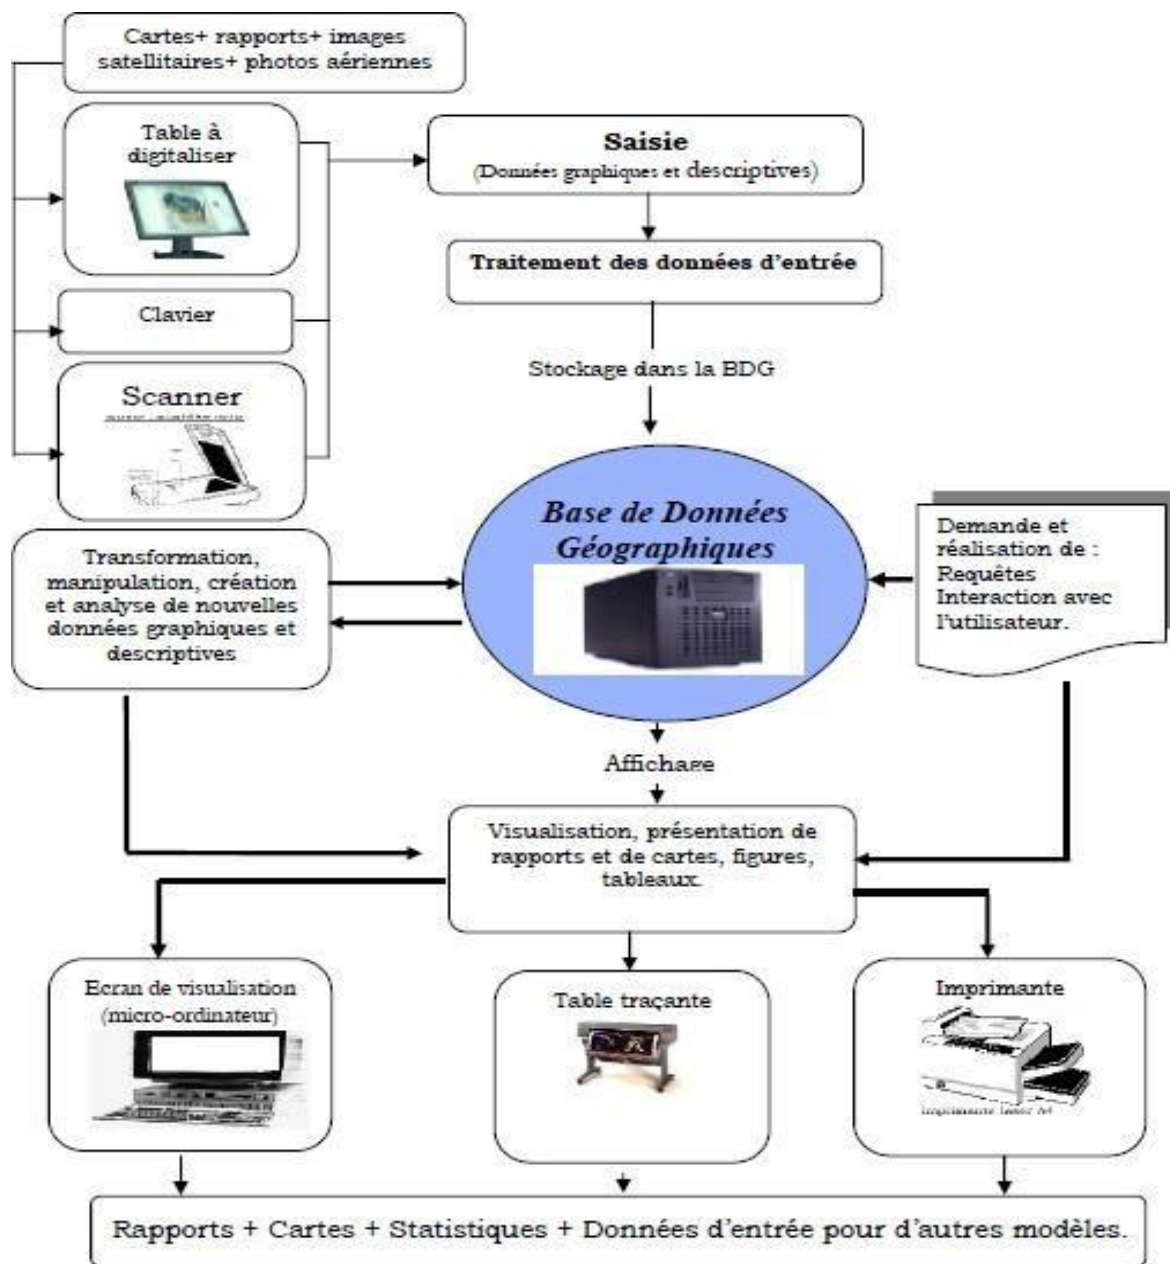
Cartes+ rapports+ images satellitaires+ photos aériennes

Table à digitaliser

Clavier

Scanner

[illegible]

Saisie
(Données graphiques et descriptives)

Traitement des données d'entrée

Stockage dans la BDG

Base de Données Géographiques

Transformation, manipulation, création et analyse de nouvelles données graphiques et descriptives

Demande et réalisation de :
Requêtes
Interaction avec l'utilisateur.

Affichage

Visualisation, présentation de rapports et de cartes, figures, tableaux.

Ecran de visualisation (micro-ordinateur)

Table traçante

Imprimante

Imprimante laser A4

Rapports + Cartes + Statistiques + Données d'entrée pour d'autres modèles.